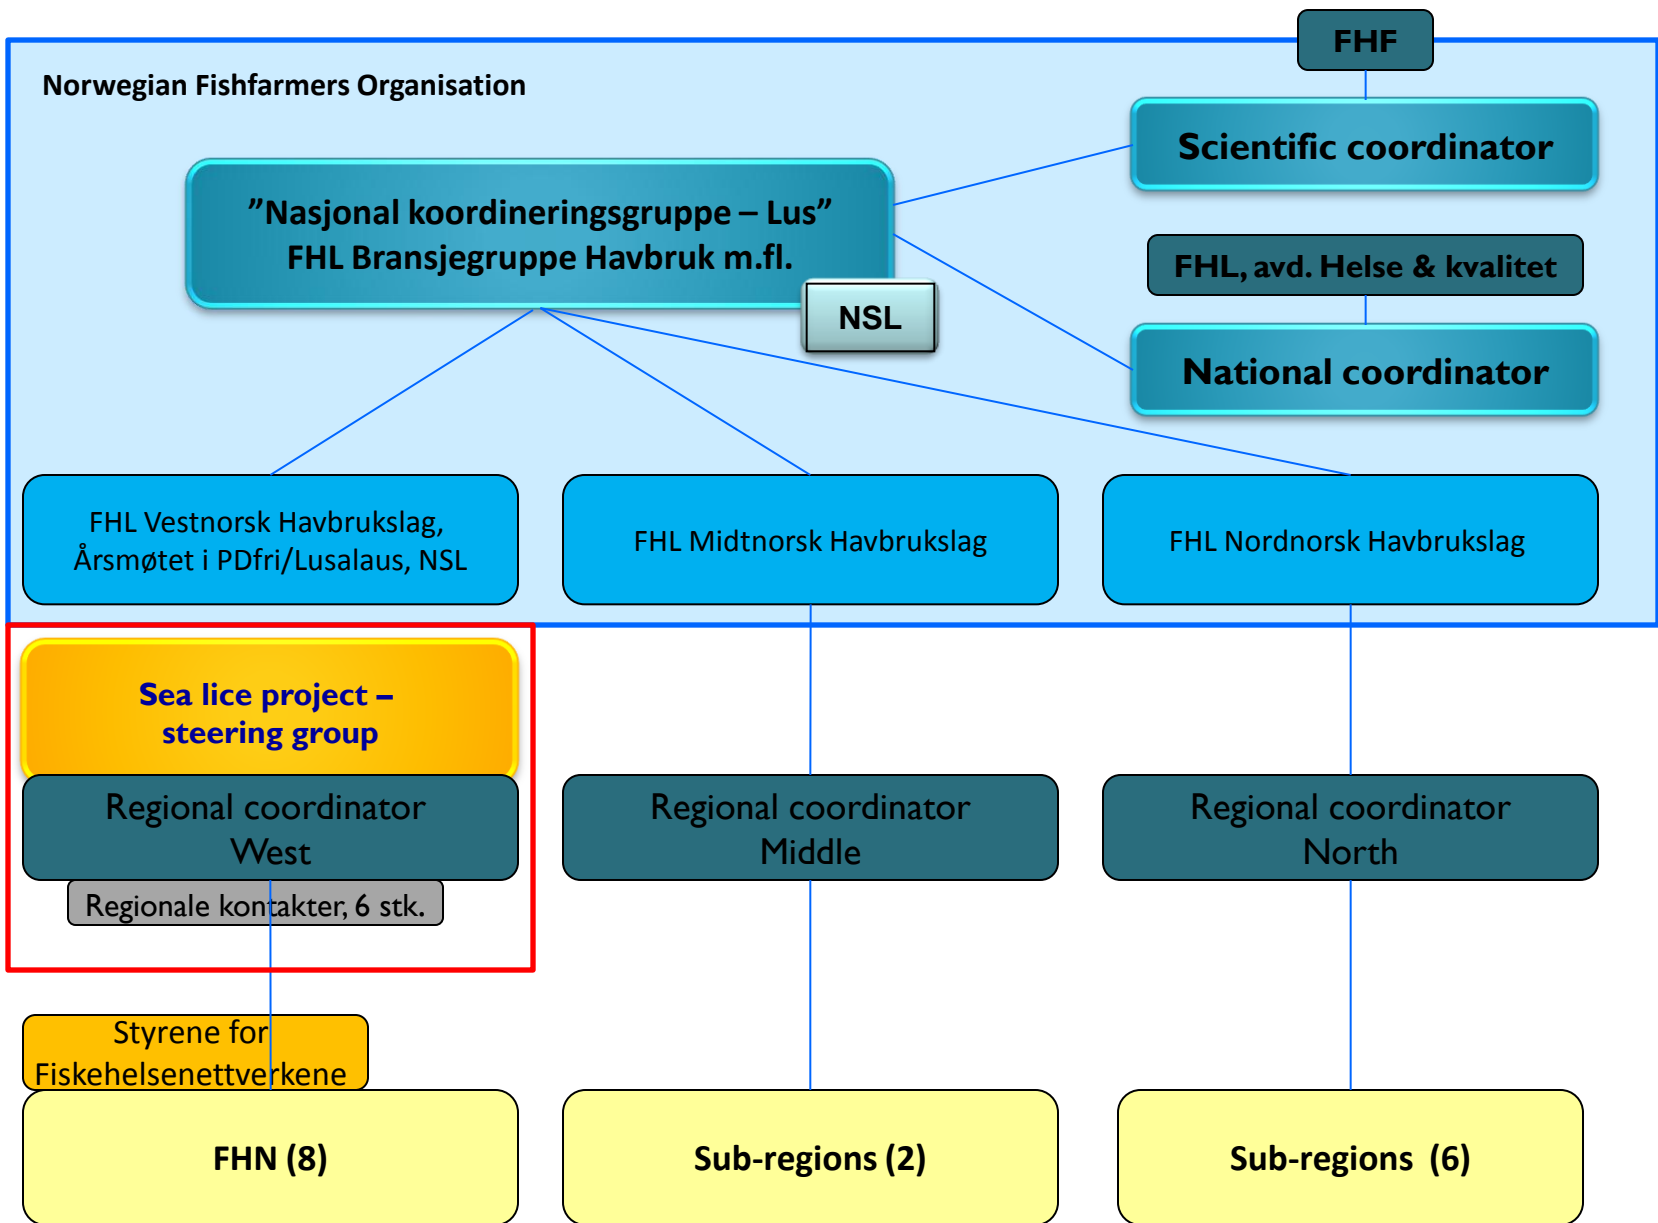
FHF

Norwegian Fishfarmers Organisation

Scientific coordinator

”Nasjonal koordineringsgruppe – Lus”
FHL Bransjegruppe Havbruk m.fl.

NSL

FHL, avd. Helse & kvalitet

National coordinator

FHL Vestnorsk Havbrukslag, Årsmøtet i PDfri/Lusalaus, NSL

FHL Midtnorsk Havbrukslag

FHL Nordnorsk Havbrukslag

Sea lice project – steering group

Regional coordinator West

Regional coordinator Middle

Regional coordinator North

Regionale kontakter, 6 stk.

Styrene for Fiskehelsenettverkene

FHN (8)

Sub-regions (2)

Sub-regions (6)